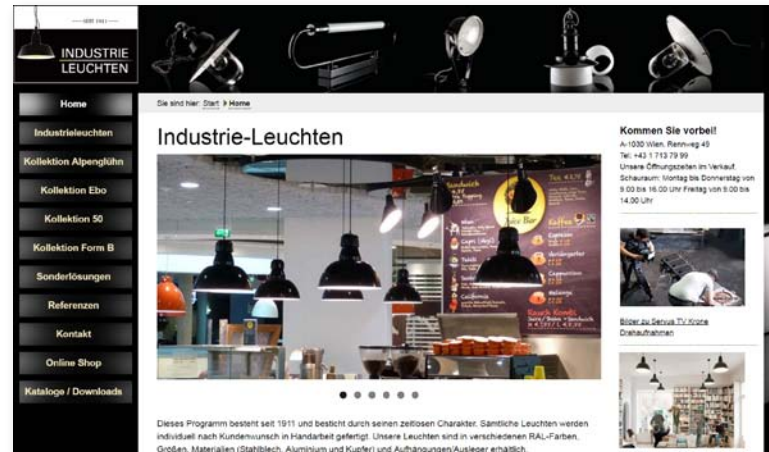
— SEIT 1911 —
INDUSTRIE LEUCHTEN

Home
Industrieleuchten
Kollektion Alpenglühn
Kollektion Ebo
Kollektion 50
Kollektion Form B
Sonderlösungen
Referenzen
Kontakt
Online Shop
Kataloge / Downloads

Sie sind hier: Start ▸ Home

Industrie-Leuchten

Dieses Programm besteht seit 1911 und besticht durch seinen zeitlosen Charakter. Sämtliche Leuchten werden individuell nach Kundenwunsch in Handarbeit gefertigt. Unsere Leuchten sind in verschiedenen RAL-Farben, Größen, Materialien (Stahlblech, Aluminium und Kupfer) und Aufhängungen/Ausleger erhältlich.

Kommen Sie vorbei!
A-1030 Wien, Rennweg 45
Tel.: +43 1 713 79 99
Unsere Öffnungszeiten im Verkauf Schauraum: Montag bis Donnerstag von 9.00 bis 16.00 Uhr Freitag von 9.00 bis 14.00 Uhr

Bilder zu Servus TV Krone Dreharbeiten